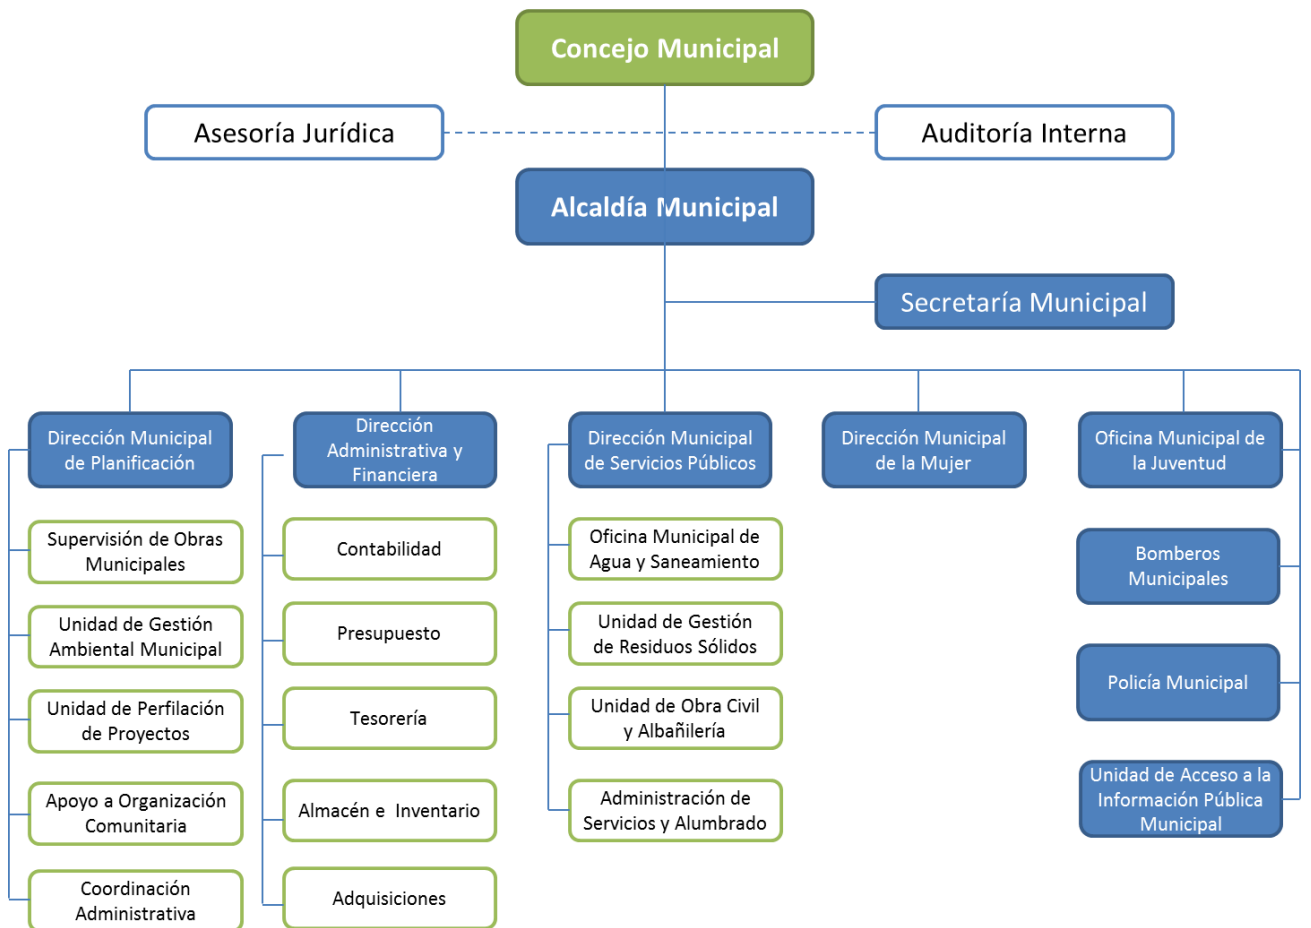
Concejo Municipal

Asesoría Jurídica

Auditoría Interna

Alcaldía Municipal

Secretaría Municipal

Dirección Municipal de Planificación

Supervisión de Obras Municipales

Unidad de Gestión Ambiental Municipal

Unidad de Perfilación de Proyectos

Apoyo a Organización Comunitaria

Coordinación Administrativa

Dirección Administrativa y Financiera

Contabilidad

Presupuesto

Tesorería

Almacén e Inventario

Adquisiciones

Dirección Municipal de Servicios Públicos

Oficina Municipal de Agua y Saneamiento

Unidad de Gestión de Residuos Sólidos

Unidad de Obra Civil y Albañilería

Administración de Servicios y Alumbrado

Dirección Municipal de la Mujer

Oficina Municipal de la Juventud

Bomberos Municipales

Policía Municipal

Unidad de Acceso a la Información Pública Municipal